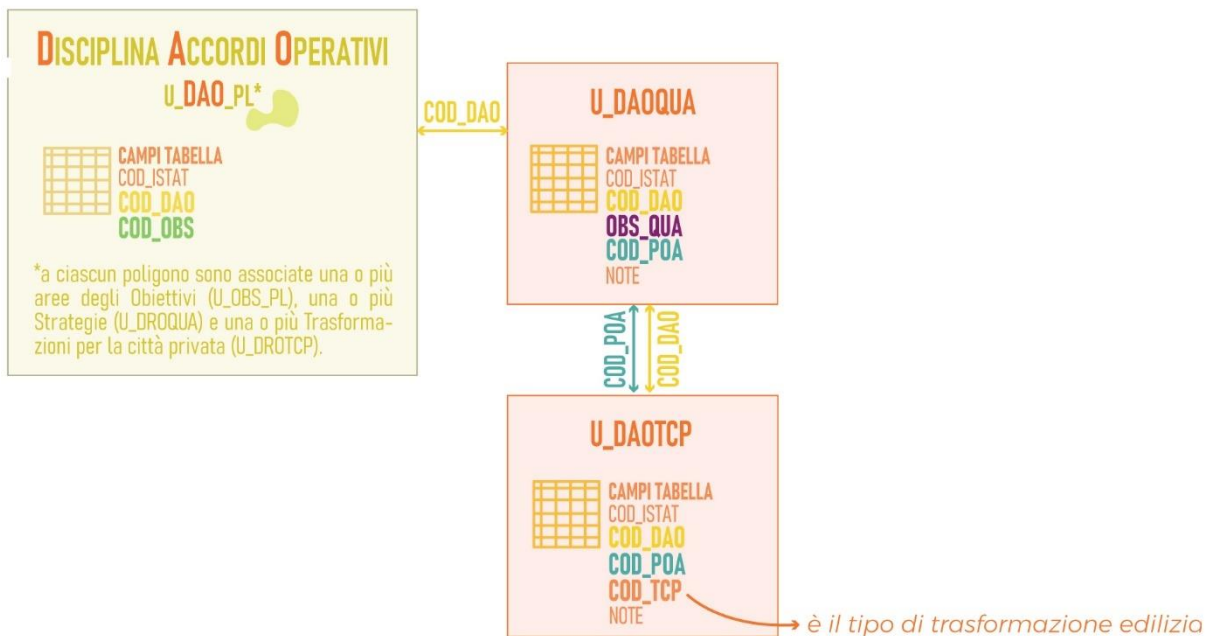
DISCIPLINA ACCORDI OPERATIVI
U_DAO_PL*

CAMPI TABELLA
COD_ISTAT
COD_DAO
COD_OBS

*a ciascun poligono sono associate una o più aree degli Obiettivi (U_OBS_PL), una o più Strategie (U_DROQUA) e una o più Trasformazioni per la città privata (U_DROTCP).

COD_DAO

U_DAOQUA

CAMPI TABELLA
COD_ISTAT
COD_DAO
OBS_QUA
COD_POA
NOTE

COD_POA
COD_DAO

U_DAOTCP

CAMPI TABELLA
COD_ISTAT
COD_DAO
COD_POA
COD_TCP
NOTE

è il tipo di trasformazione edilizia